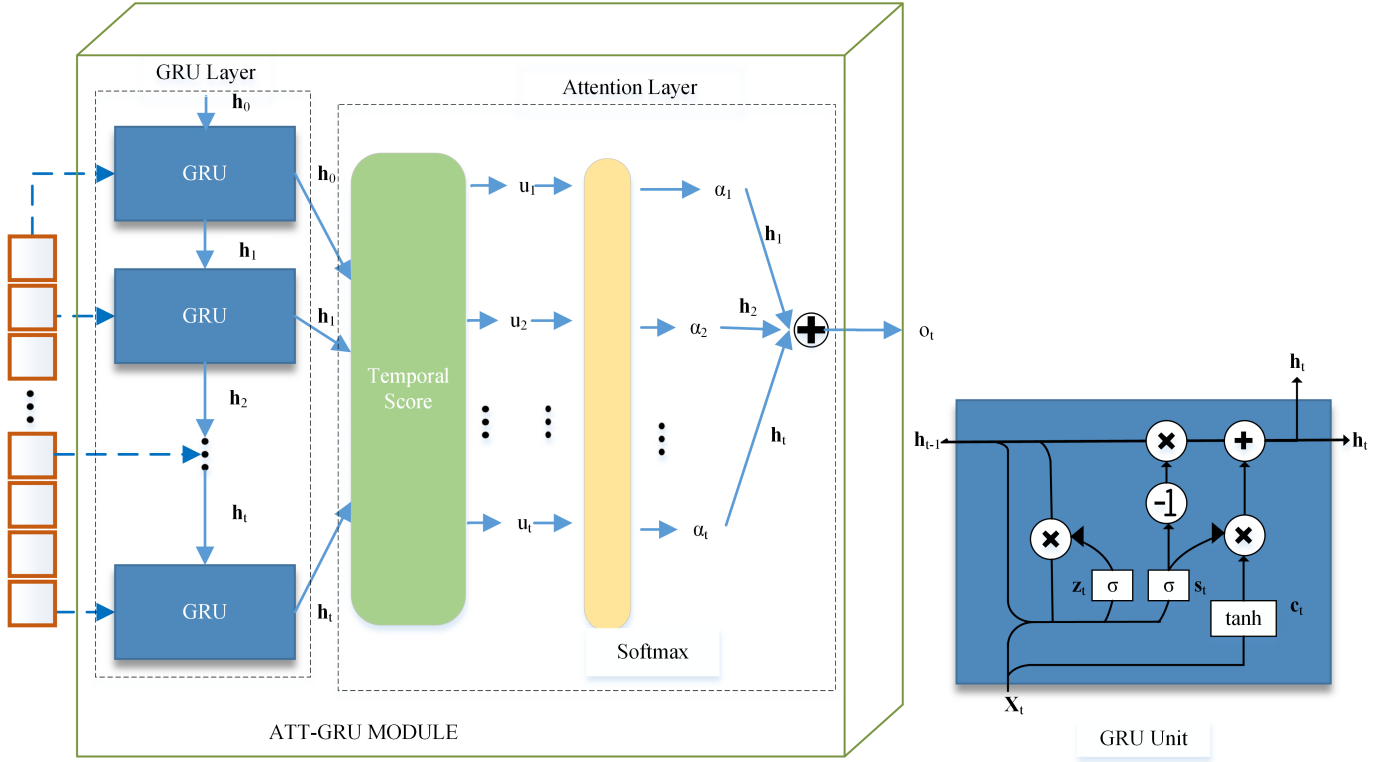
GRU Layer

$\mathbf{h}_0$

GRU

$\mathbf{h}_0$

$\mathbf{h}_1$

GRU

$\mathbf{h}_1$

$\mathbf{h}_2$

$\mathbf{h}_t$

GRU

$\mathbf{h}_t$

Attention Layer

Temporal Score

$u_1$

$u_2$

$u_t$

Softmax

$\alpha_1$

$\alpha_2$

$\alpha_t$

$\mathbf{h}_1$

$\mathbf{h}_2$

$\mathbf{h}_t$

$o_t$

ATT-GRU MODULE

$\mathbf{h}_t$

$\mathbf{h}_{t-1}$

$\mathbf{h}_t$

-1

$\mathbf{z}_t$ σ

σ $\mathbf{s}_t$

tanh

$\mathbf{c}_t$

$\mathbf{X}_t$

GRU Unit